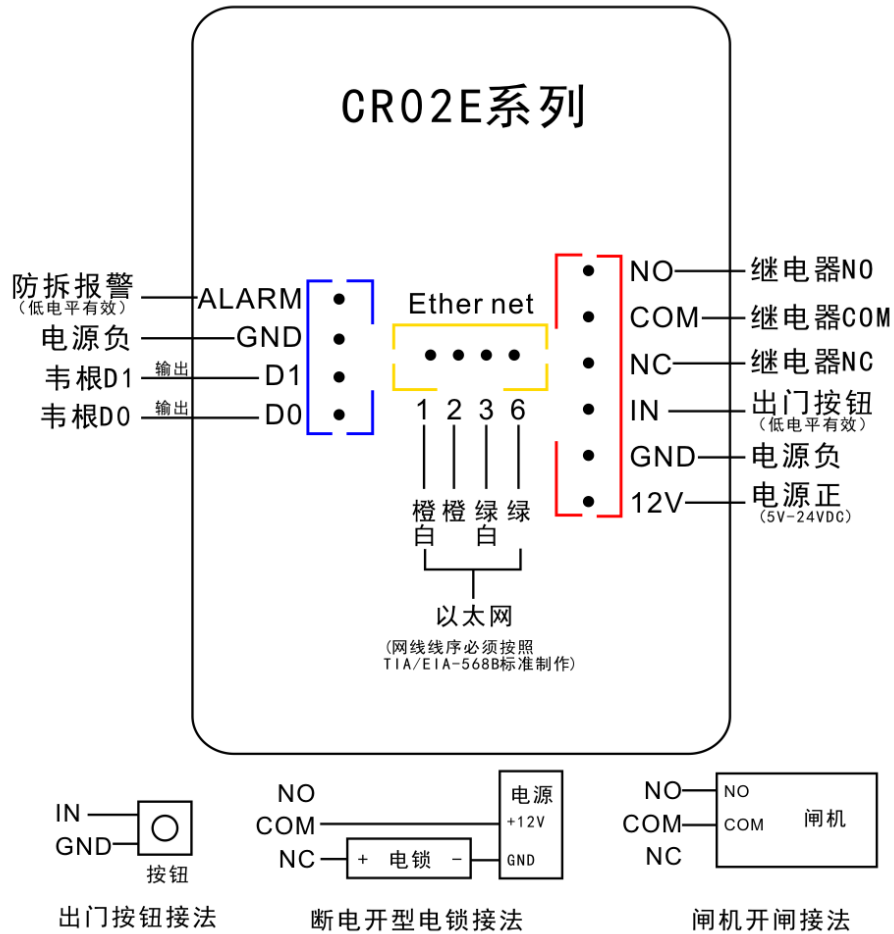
CR02E系列

防拆报警
(低电平有效)
ALARM
电源负
GND
韦根D1
输出
D1
韦根D0
输出
D0

Ether net
1 2 3 6
橙白 橙 绿白 绿
以太网
(网线线序必须按照 TIA/EIA-568B标准制作)

NO 继电器NO
COM 继电器COM
NC 继电器NC
IN 出门按钮
(低电平有效)
GND 电源负
12V 电源正
(5V-24VDC)

IN
GND
按钮
出门按钮接法

NO
COM
NC
+ 电锁 -
电源
+12V
GND
断电开型电锁接法

NO
COM
NC
NO
COM
闸机
闸机开闸接法